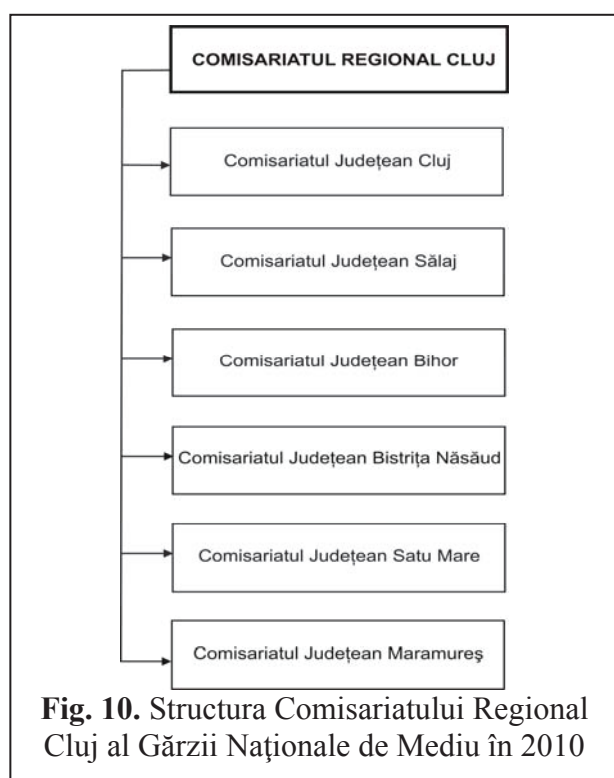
COMISARIATUL REGIONAL CLUJ

Comisariatul Județean Cluj

Comisariatul Județean Sălaj

Comisariatul Județean Bihor

Comisariatul Județean Bistrița Năsăud

Comisariatul Județean Satu Mare

Comisariatul Județean Maramureș

**Fig. 10.** Structura Comisariatului Regional Cluj al Gărzii Naţionale de Mediu în 2010